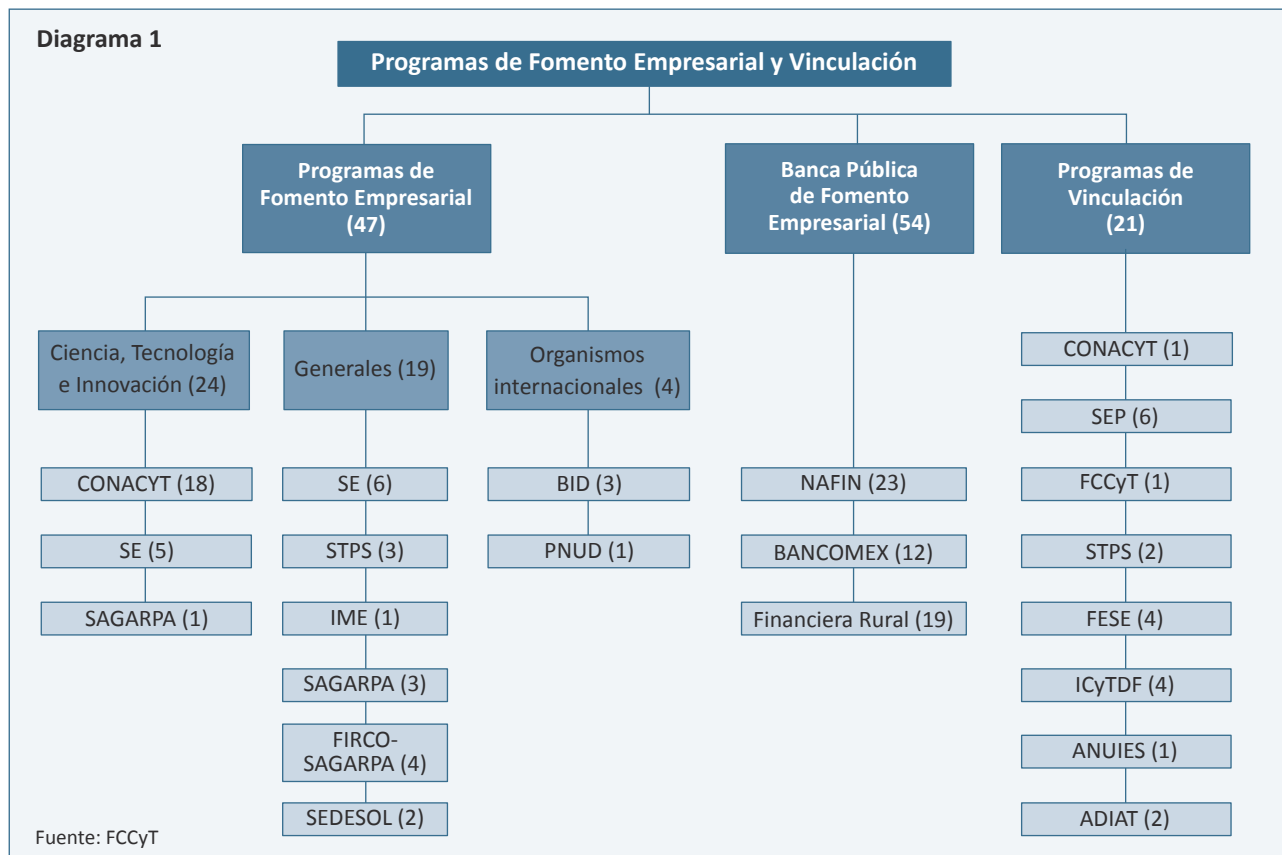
Diagrama 1

Programas de Fomento Empresarial y Vinculación

Programas de Fomento Empresarial (47)

Banca Pública de Fomento Empresarial (54)

Programas de Vinculación (21)

Ciencia, Tecnología e Innovación (24)

Generales (19)

Organismos internacionales (4)

CONACYT (18)

SE (5)

SAGARPA (1)

SE (6)

STPS (3)

IME (1)

SAGARPA (3)

FIRCO-SAGARPA (4)

SEDESOL (2)

BID (3)

PNUD (1)

NAFIN (23)

BANCOMEX (12)

Financiera Rural (19)

CONACYT (1)

SEP (6)

FCCyT (1)

STPS (2)

FESE (4)

ICyTDF (4)

ANUIES (1)

ADIAT (2)

Fuente: FCCyT